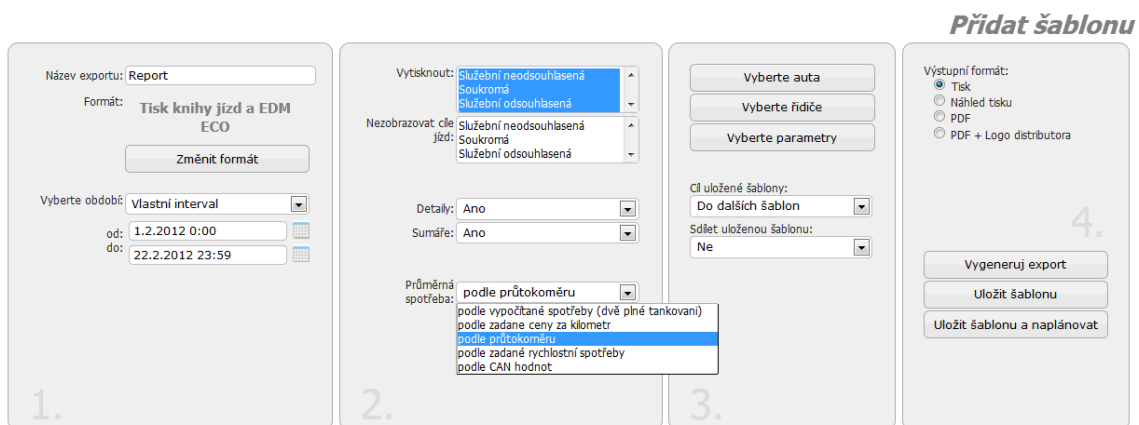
Přidat šablonu

Název exportu: Report

Formát: Tisk knihy jízd a EDM ECO

Změnit formát

Vyberte období: Vlastní interval

od: 1.2.2012 0:00

do: 22.2.2012 23:59

1.

Vytisknout: Služební neodsouhlasená
Soukromá
Služební odsouhlasená

Nezobrazovat cíle jízd: Služební neodsouhlasená
Soukromá
Služební odsouhlasená

Detaily: Ano

Sumáře: Ano

Průměrná spotřeba: podle průtokoměru

podle vypočítané spotřeby (dvě plné tankovaní)
podle zadane ceny za kilometr
podle průtokoměru
podle zadané rychlostní spotřeby
podle CAN hodnot

2.

Vyberte auta

Vyberte řidiče

Vyberte parametry

Cíl uložené šablony:
Do dalších šablon

Sdílet uloženou šablonu:
Ne

3.

Výstupní formát:
Tisk
Náhled tisku
PDF
PDF + Logo distributora

4.

Vygeneruj export

Uložit šablonu

Uložit šablonu a naplánovat